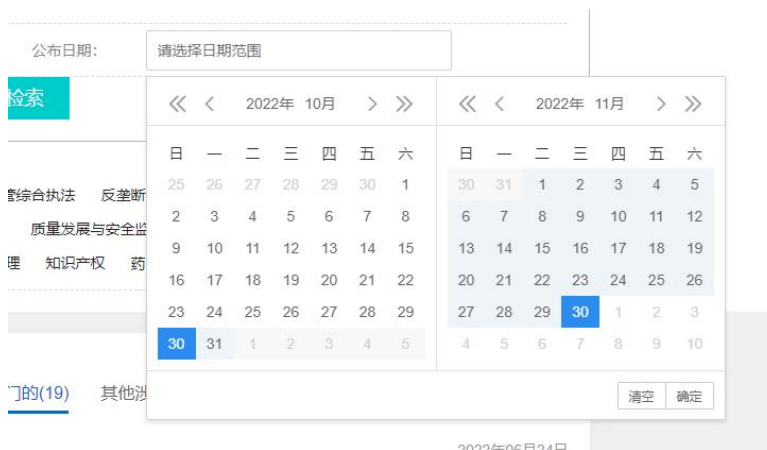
公布日期:

请选择日期范围

检索

罰综合执法 反垄断

质量发展与安全监

理 知识产权 药

门的(19) 其他涉

« ‹ 2022年 10月 › »

| 日 | 一 | 二 | 三 | 四 | 五 | 六 |
|---|---|---|---|---|---|---|
| 25 | 26 | 27 | 28 | 29 | 30 | 1 |
| 2 | 3 | 4 | 5 | 6 | 7 | 8 |
| 9 | 10 | 11 | 12 | 13 | 14 | 15 |
| 16 | 17 | 18 | 19 | 20 | 21 | 22 |
| 23 | 24 | 25 | 26 | 27 | 28 | 29 |
| 30 | 31 | 1 | 2 | 3 | 4 | 5 |

« ‹ 2022年 11月 › »

| 日 | 一 | 二 | 三 | 四 | 五 | 六 |
|---|---|---|---|---|---|---|
| 30 | 31 | 1 | 2 | 3 | 4 | 5 |
| 6 | 7 | 8 | 9 | 10 | 11 | 12 |
| 13 | 14 | 15 | 16 | 17 | 18 | 19 |
| 20 | 21 | 22 | 23 | 24 | 25 | 26 |
| 27 | 28 | 29 | 30 | 1 | 2 | 3 |
| 4 | 5 | 6 | 7 | 8 | 9 | 10 |

清空 确定

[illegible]